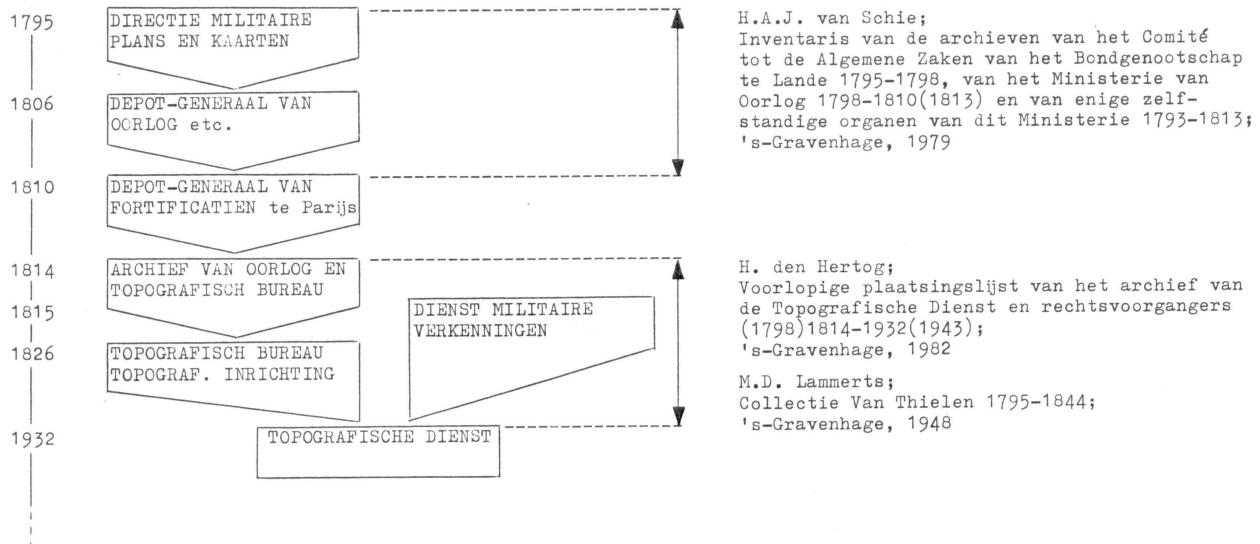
1795

1806

1810

1814

1815

1826

1932

DIRECTIE MILITAIRE PLANS EN KAARTEN

DEPOT-GENERAAL VAN OORLOG etc.

DEPOT-GENERAAL VAN FORTIFICATIEN te Parijs

ARCHIEF VAN OORLOG EN TOPOGRAFISCH BUREAU

DIENST MILITAIRE VERKENNINGEN

TOPOGRAFISCH BUREAU TOPOGRAF. INRICHTING

TOPOGRAFISCHE DIENST

H.A.J. van Schie;
Inventaris van de archieven van het Comité tot de Algemene Zaken van het Bondgenootschap te Lande 1795-1798, van het Ministerie van Oorlog 1798-1810(1813) en van enige zelfstandige organen van dit Ministerie 1793-1813;
's-Gravenhage, 1979

H. den Hertog;
Voorlopige plaatsingslijst van het archief van de Topografische Dienst en rechtsvoorgangers (1798)1814-1932(1943);
's-Gravenhage, 1982

M.D. Lammerts;
Collectie Van Thielen 1795-1844;
's-Gravenhage, 1948